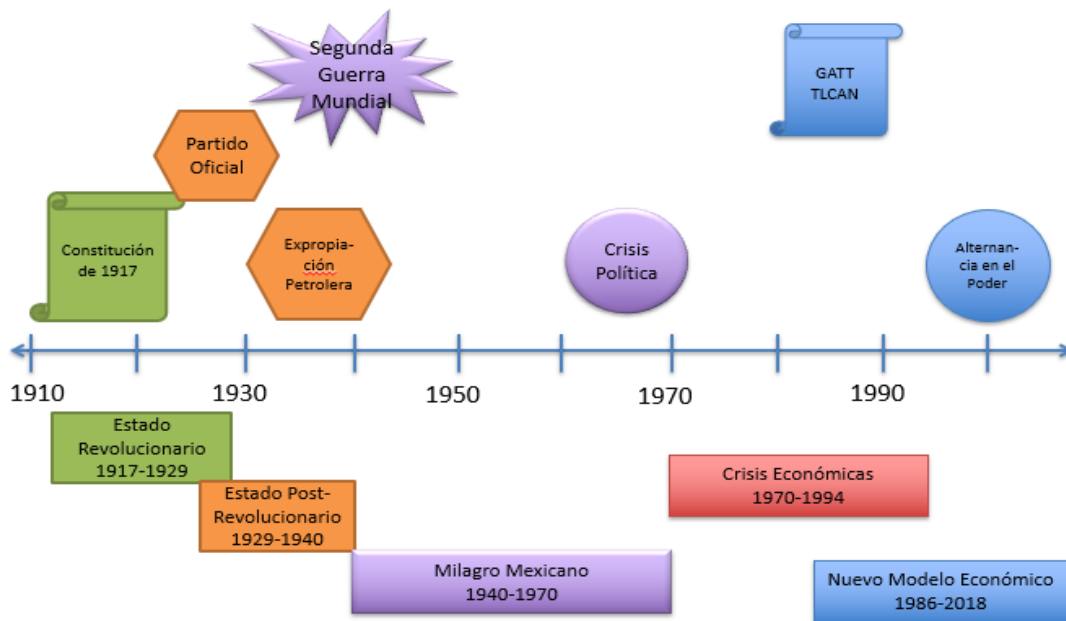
Segunda Guerra Mundial

GATT
TLCAN

Partido Oficial

Constitución de 1917

Expropiación Petrolera

Crisis Política

Alternancia en el Poder

1910
1930
1950
1970
1990

Estado Revolucionario
1917-1929

Estado Post-Revolucionario
1929-1940

Crisis Económicas
1970-1994

Milagro Mexicano
1940-1970

Nuevo Modelo Económico
1986-2018